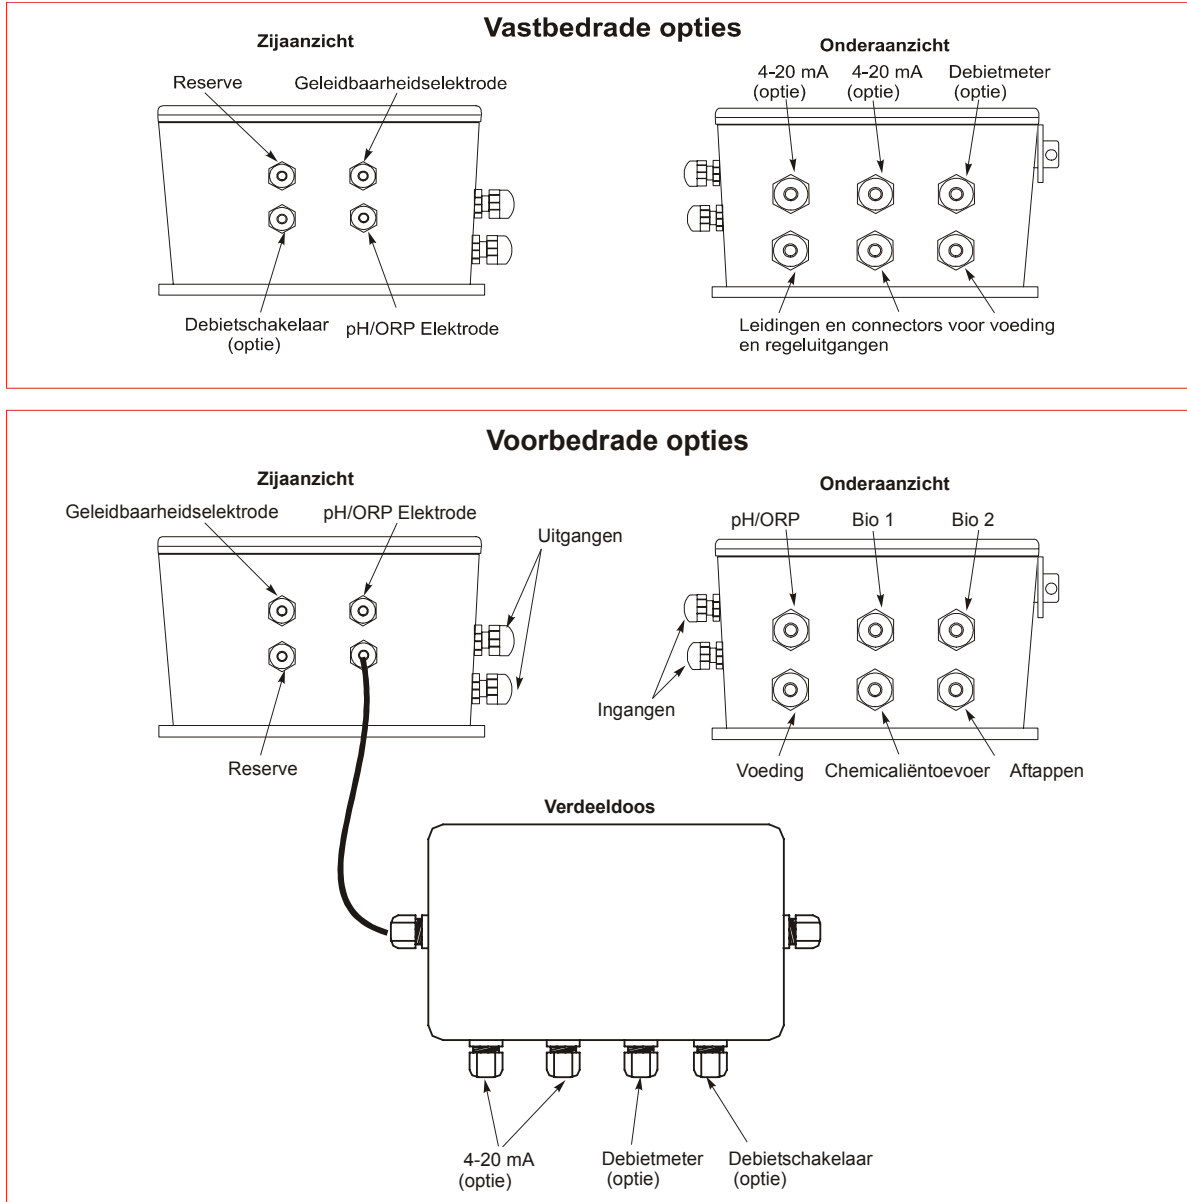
Vastbedrade opties

Zijaanzicht

Reserve

Geleidbaarheidselektrode

Debietschakelaar (optie)

pH/ORP Elektrode

Onderaanzicht

4-20 mA (optie)

4-20 mA (optie)

Debietmeter (optie)

Leidingen en connectors voor voeding en regeluitgangen

Voorbedrade opties

Zijaanzicht

Geleidbaarheidselektrode

pH/ORP Elektrode

Uitgangen

Reserve

Onderaanzicht

pH/ORP

Bio 1

Bio 2

Ingangen

Voeding

Chemicaliëntoevoer

Aftappen

Verdeeldoos

4-20 mA (optie)

Debietmeter (optie)

Debietschakelaar (optie)